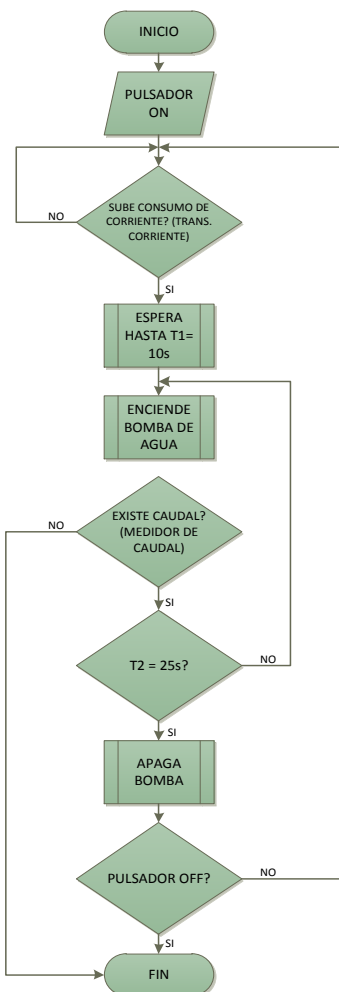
INICIO

PULSADOR ON

NO

SUBE CONSUMO DE CORRIENTE? (TRANS. CORRIENTE)

SI

ESPERA HASTA T1= 10s

ENCIENDE BOMBA DE AGUA

NO

EXISTE CAUDAL? (MEDIDOR DE CAUDAL)

SI

T2 = 25s?

NO

SI

APAGA BOMBA

PULSADOR OFF?

NO

SI

FIN